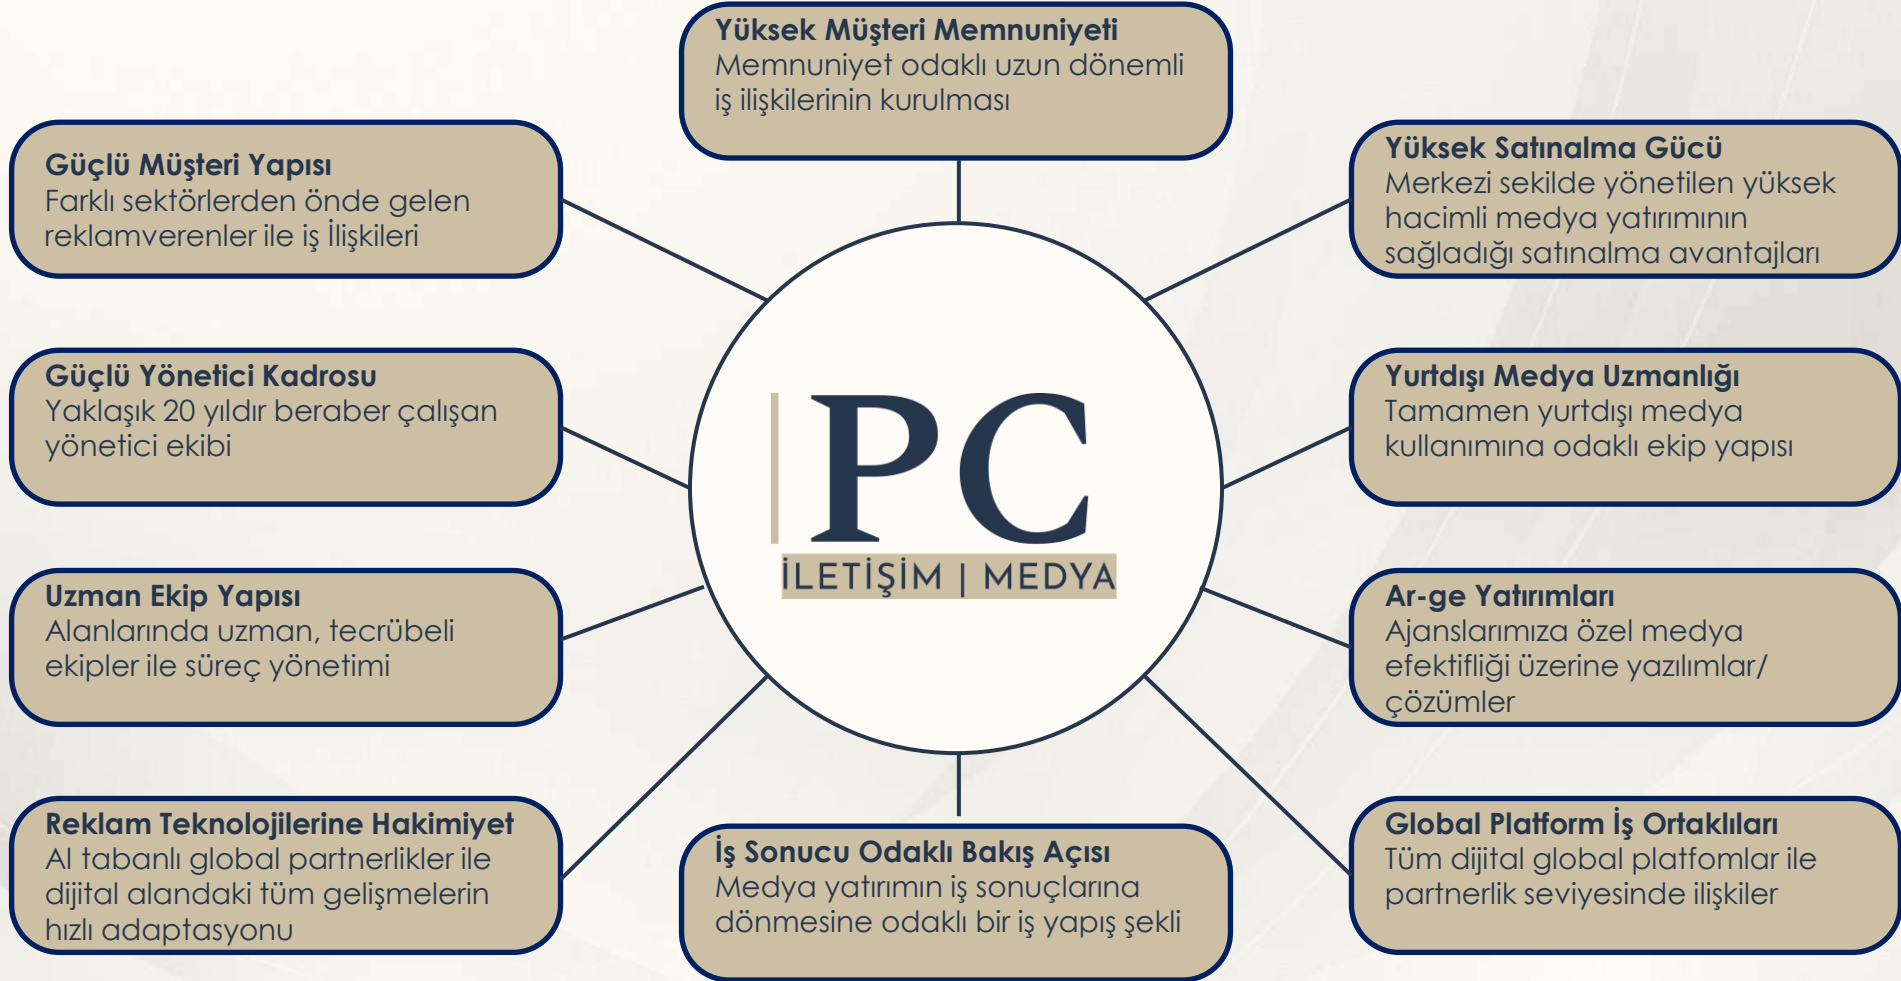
Yüksek Müşteri Memnuniyeti
Memnuniyet odaklı uzun dönemli iş ilişkilerinin kurulması

Güçlü Müşteri Yapısı
Farklı sektörlerden önde gelen reklamverenler ile iş İlişkileri

Yüksek Satınalma Gücü
Merkezi sekilde yönetilen yüksek hacimli medya yatırımının sağladığı satınalma avantajları

Güçlü Yönetici Kadrosu
Yaklaşık 20 yıldır beraber çalışan yönetici ekibi

PC
İLETİŞİM | MEDYA

Yurtdışı Medya Uzmanlığı
Tamamen yurtdışı medya kullanımına odaklı ekip yapısı

Uzman Ekip Yapısı
Alanlarında uzman, tecrübeli ekipler ile süreç yönetimi

Ar-ge Yatırımları
Ajanslarımıza özel medya efektifliği üzerine yazılımlar/ çözümler

Reklam Teknolojilerine Hakimiyet
AI tabanlı global partnerlikler ile dijital alandaki tüm gelişmelerin hızlı adaptasyonu

İş Sonucu Odaklı Bakış Açısı
Medya yatırımın iş sonuçlarına dönmesine odaklı bir iş yapış şekli

Global Platform İş Ortaklıları
Tüm dijital global platfomlar ile partnerlik seviyesinde ilişkiler